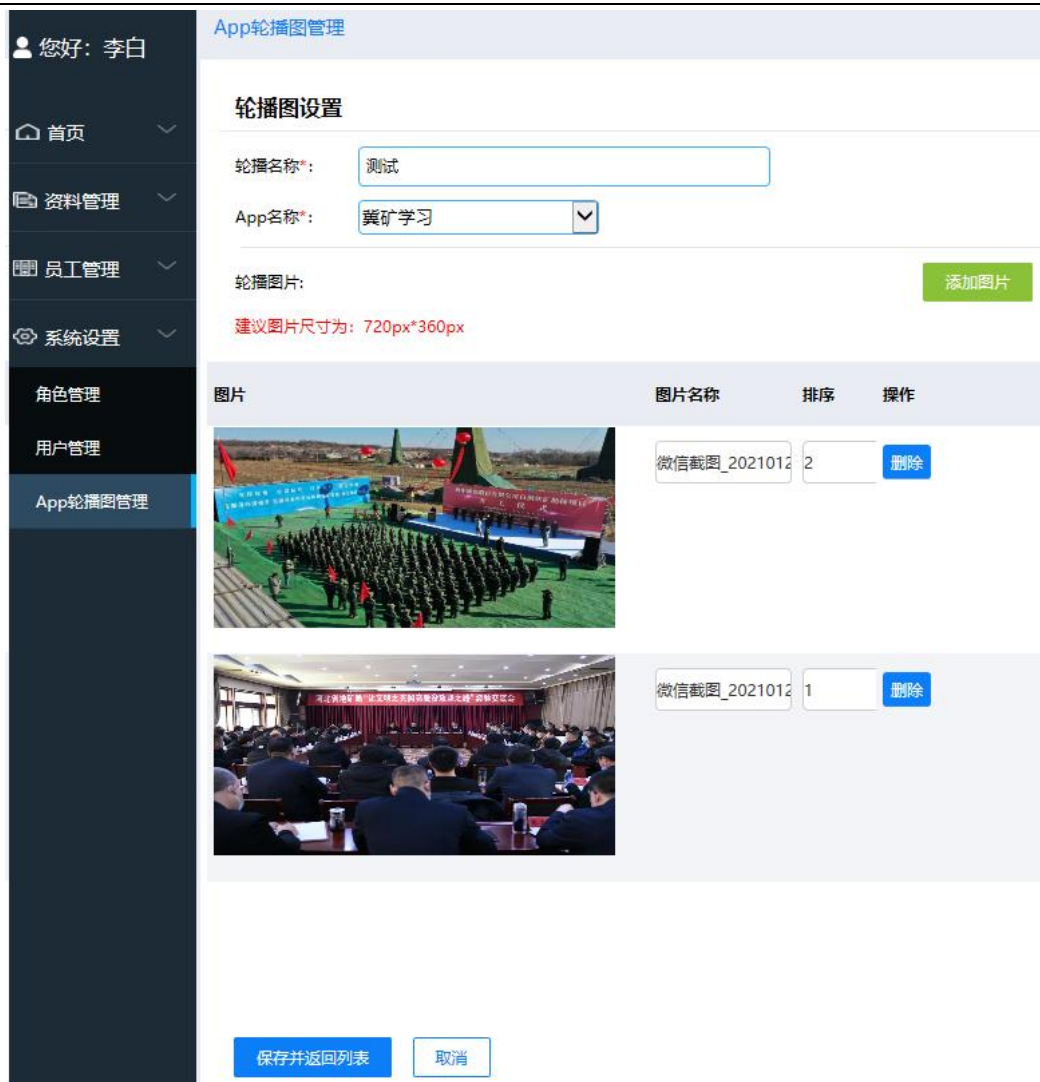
您好：李白

首页

资料管理

员工管理

系统设置

角色管理

用户管理

App轮播图管理

App轮播图管理

轮播图设置

轮播名称*: 测试

App名称*: 冀矿学习

轮播图片:

添加图片

建议图片尺寸为：720px*360px

| 图片 | 图片名称 | 排序 | 操作 |
|---|---|---|---|
| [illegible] | 微信截图_2021012 | 2 | 删除 |
| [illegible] | 微信截图_2021012 | 1 | 删除 |

保存并返回列表

取消